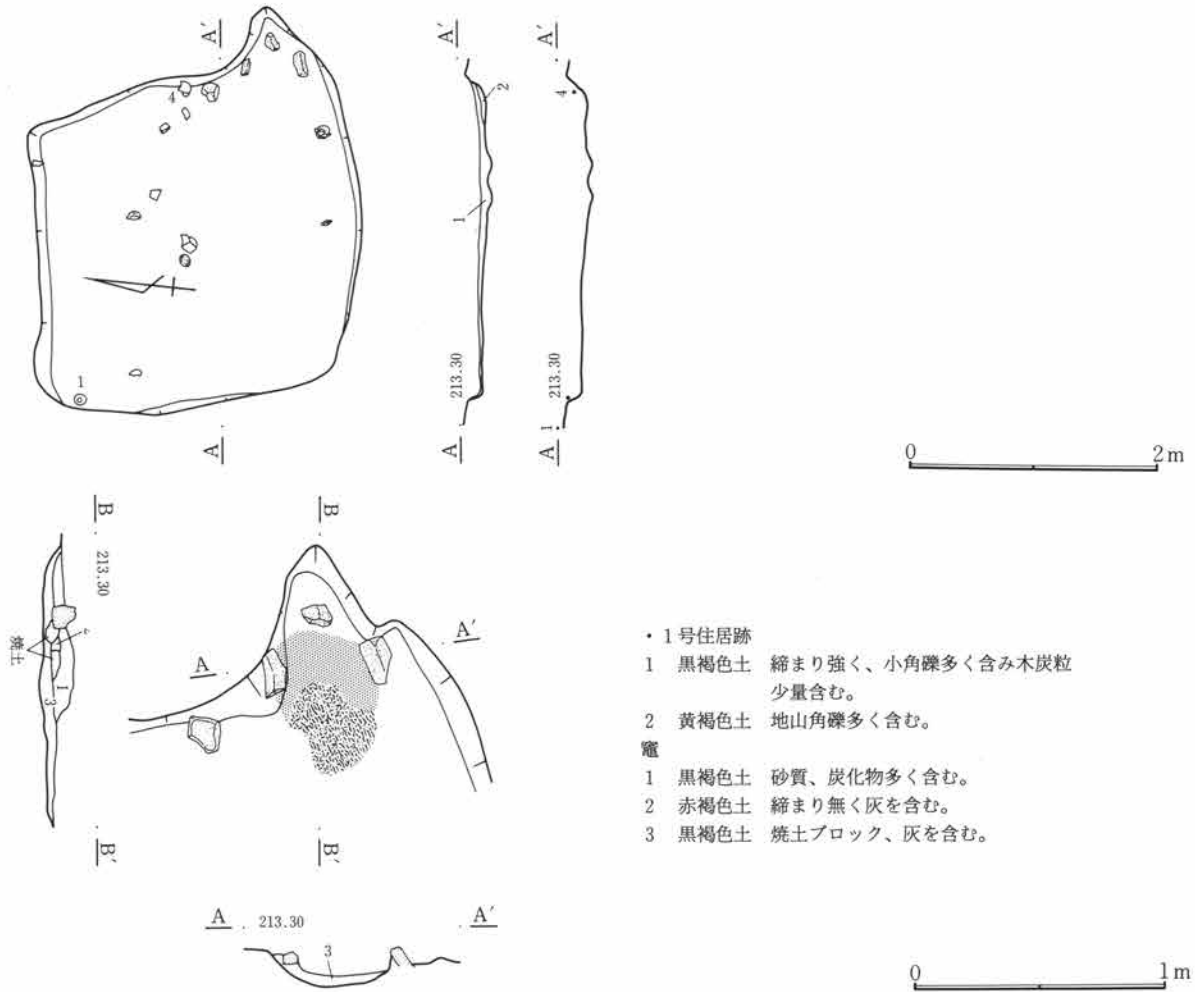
A′

4

1

A

A′

2

1

213.30

A

A′

4

213.30

1

A

0

2 m

B

213.30

2

焼土

1

3

B′

B

A′

A

B′

A

213.30

A′

3

・1号住居跡

1　黒褐色土　締まり強く、小角礫多く含み木炭粒少量含む。

2　黄褐色土　地山角礫多く含む。

竈

1　黒褐色土　砂質、炭化物多く含む。

2　赤褐色土　締まり無く灰を含む。

3　黒褐色土　焼土ブロック、灰を含む。

0

1 m